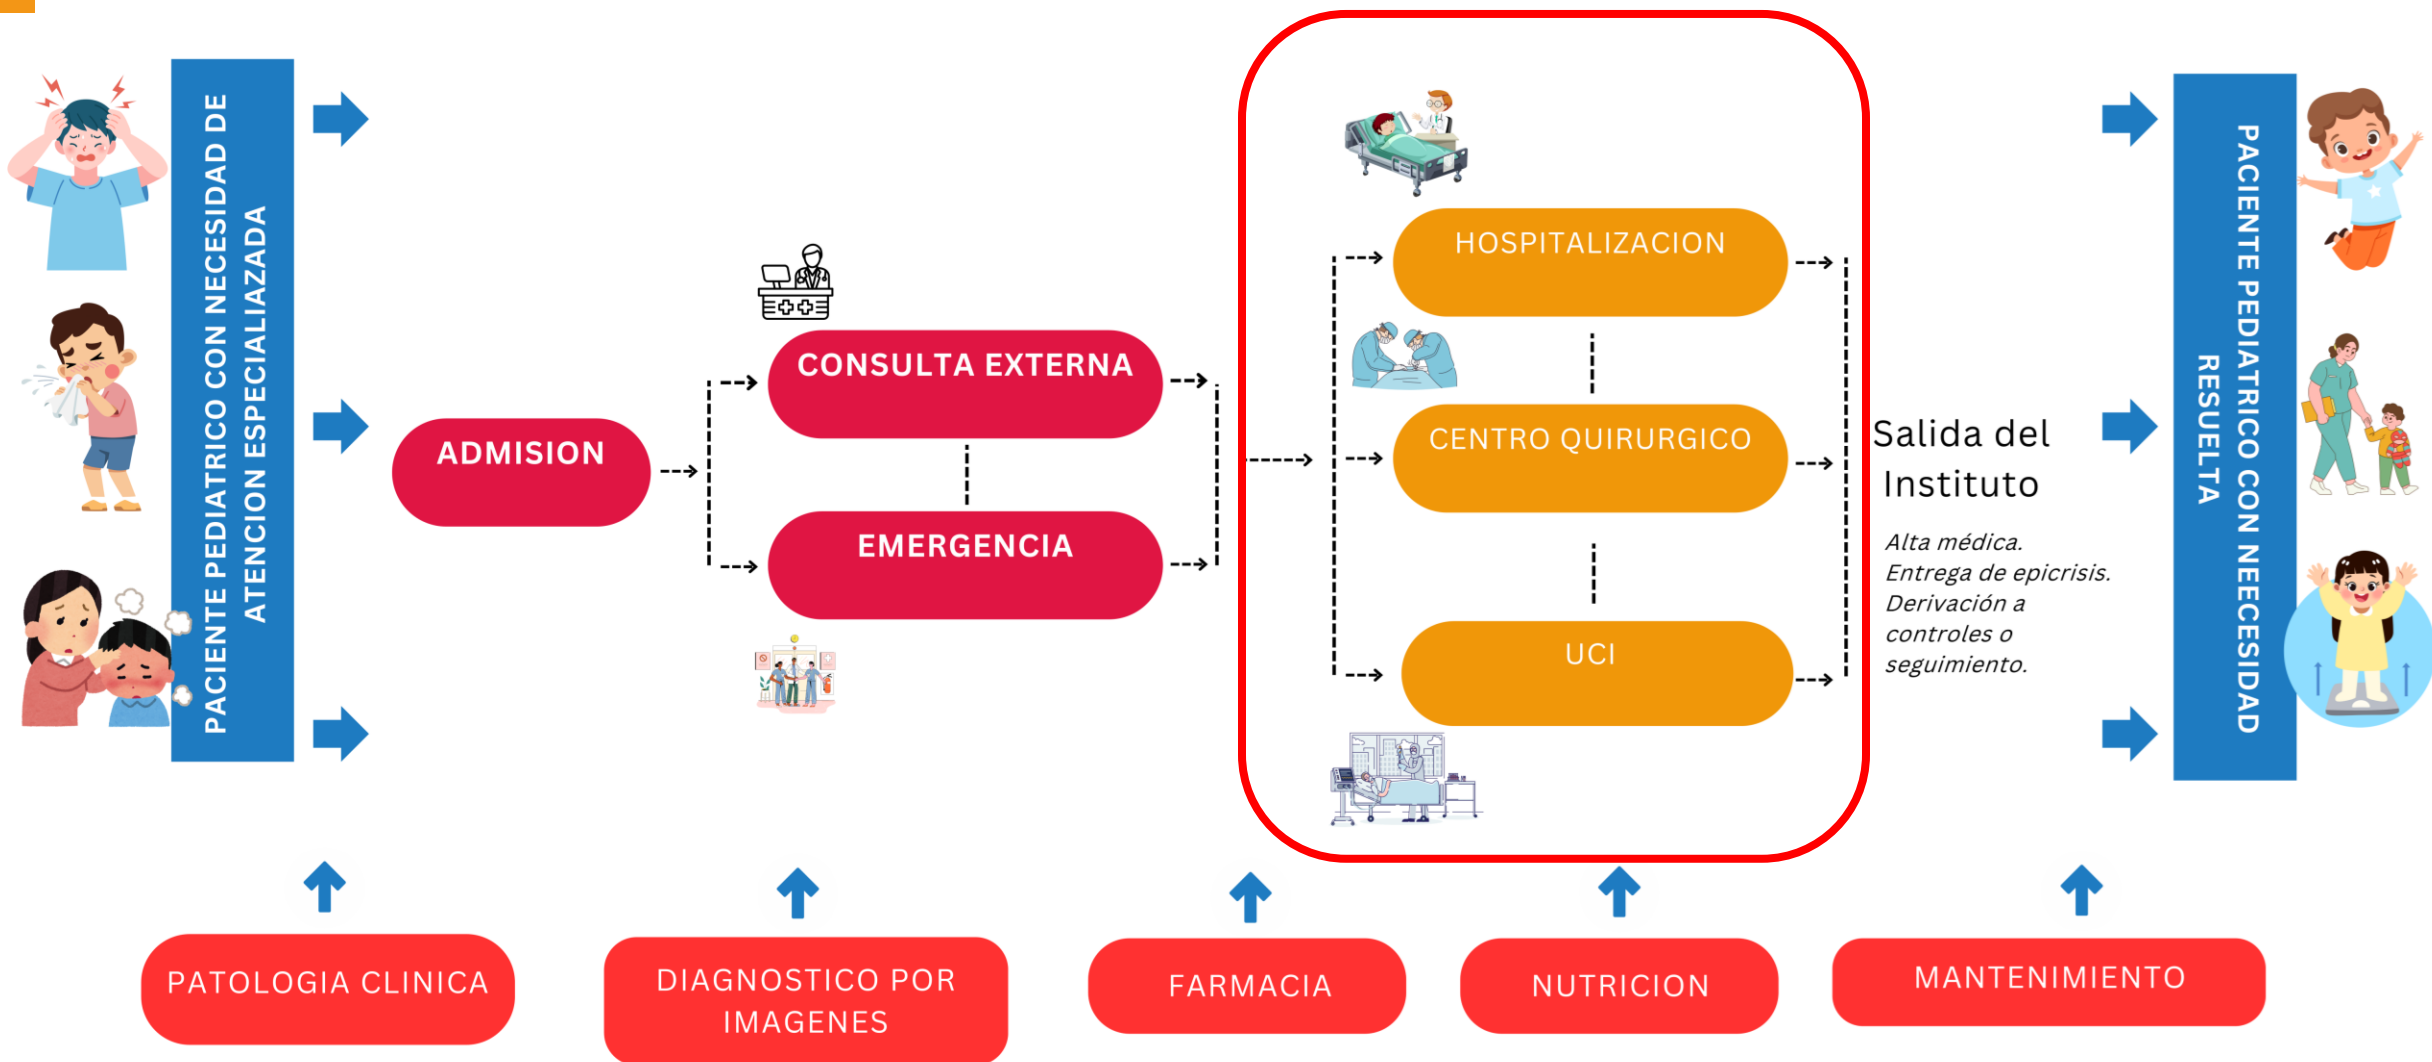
PACIENTE PEDIATRICO CON NECESIDAD DE ATENCION ESPECIALIAZADA

ADMISION

CONSULTA EXTERNA

EMERGENCIA

HOSPITALIZACION

CENTRO QUIRURGICO

UCI

Salida del Instituto

Alta médica.
Entrega de epicrisis.
Derivación a controles o seguimiento.

PACIENTE PEDIATRICO CON NECESIDAD RESUELTA

PATOLOGIA CLINICA

DIAGNOSTICO POR IMAGENES

FARMACIA

NUTRICION

MANTENIMIENTO